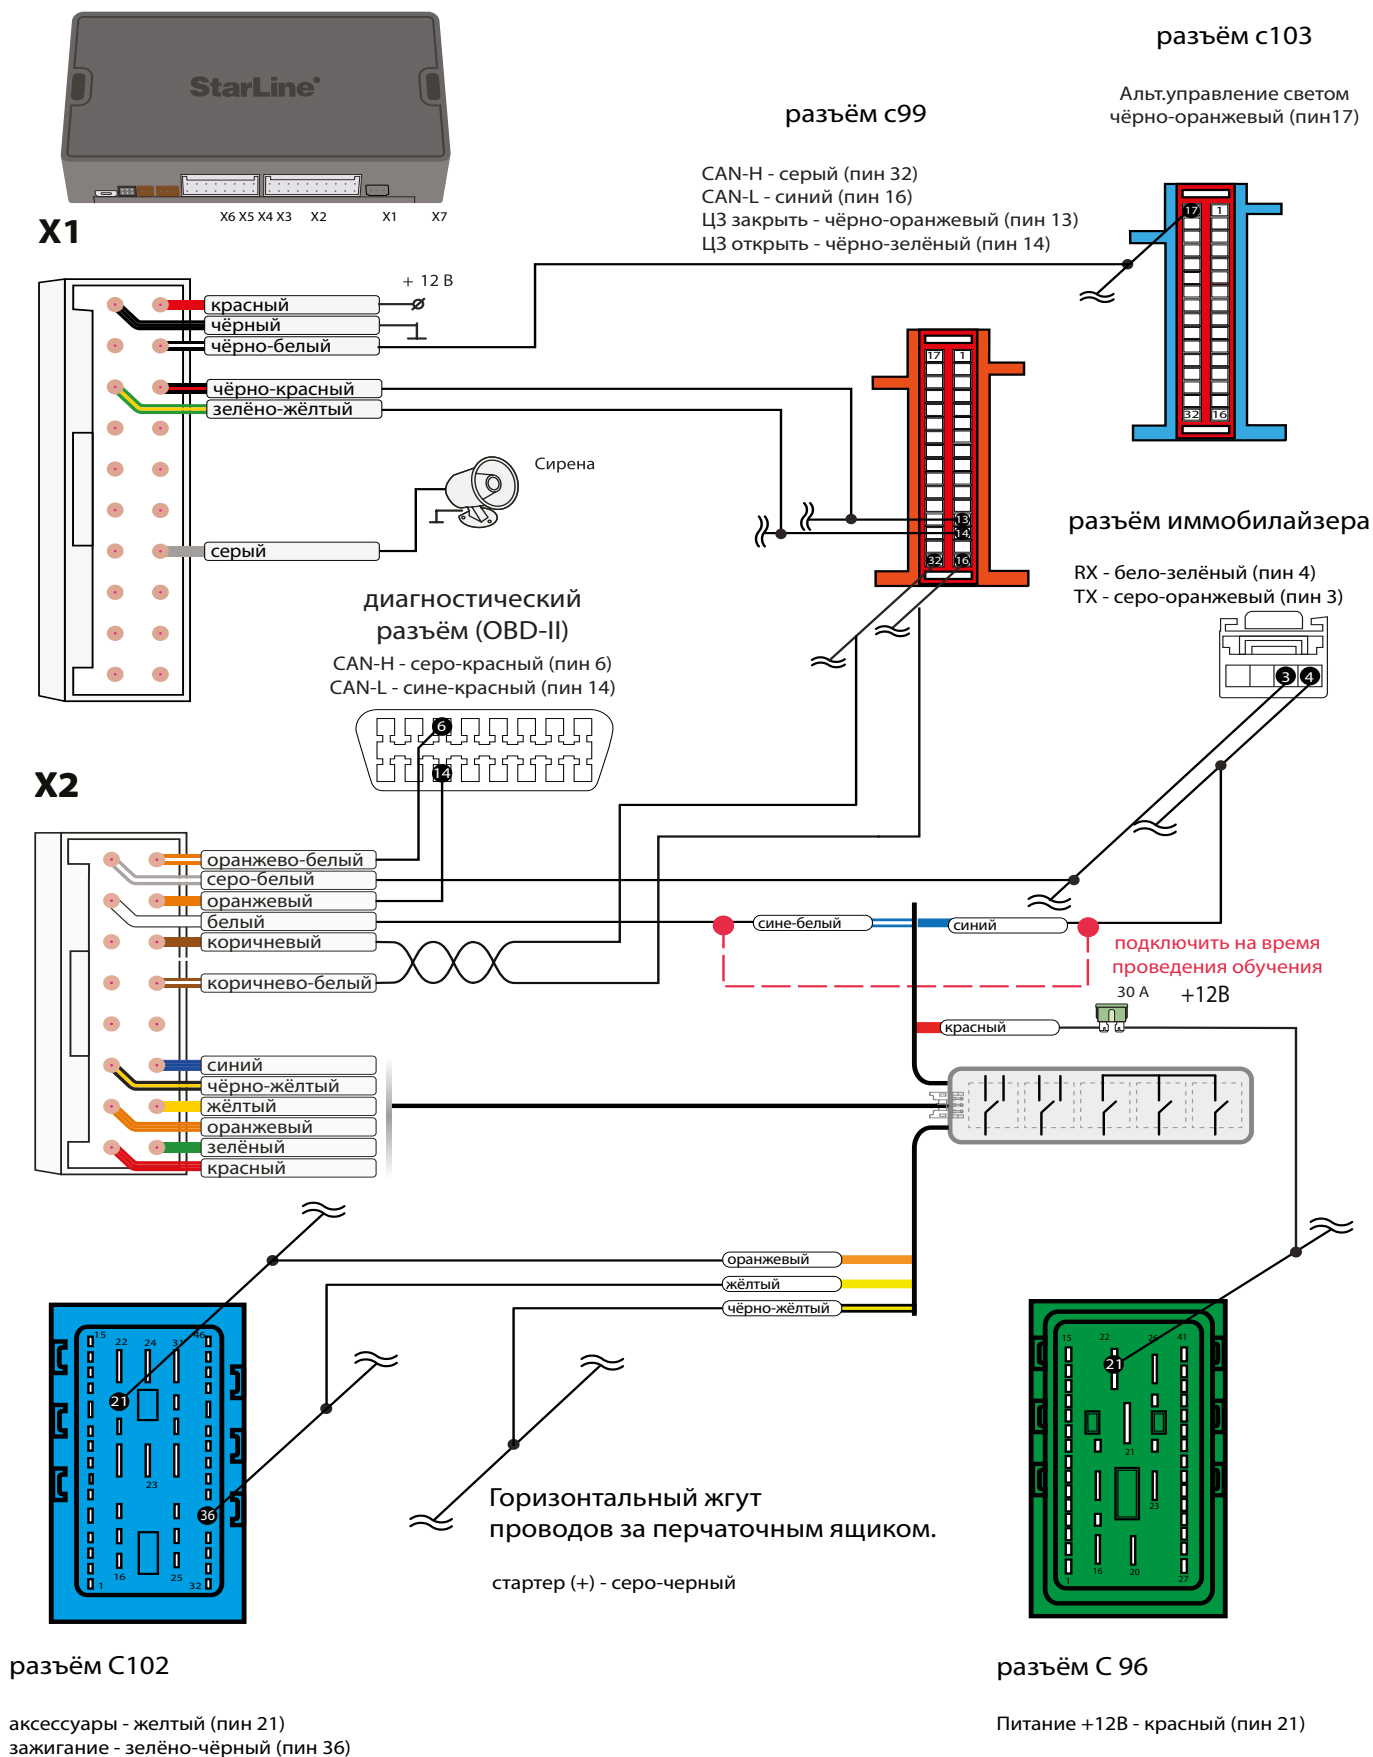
StarLine

X6 X5 X4 X3 X2 X1 X7

X1

разъём с103

Альт.управление светом
чёрно-оранжевый (пин17)

разъём с99

CAN-H - серый (пин 32)
CAN-L - синий (пин 16)
ЦЗ закрыть - чёрно-оранжевый (пин 13)
ЦЗ открыть - чёрно-зелёный (пин 14)

+ 12 В

красный
чёрный
чёрно-белый
чёрно-красный
зелёно-жёлтый

Сирена

серый

17 1 13 14 32 16

17 1 32 16

разъём иммобилайзера

RX - бело-зелёный (пин 4)
TX - серо-оранжевый (пин 3)

3 4

диагностический
разъём (OBD-II)

CAN-H - серо-красный (пин 6)
CAN-L - сине-красный (пин 14)

6 14

X2

оранжево-белый
серо-белый
оранжевый
белый
коричневый
коричнево-белый
синий
чёрно-жёлтый
жёлтый
оранжевый
зелёный
красный

сине-белый
синий

подключить на время
проведения обучения

30 А +12В

красный

оранжевый
жёлтый
чёрно-жёлтый

15 22 24 31 46 21 23 36 1 16 25 32

15 22 26 41 21 21 23 1 16 20 27

Горизонтальный жгут
проводов за перчаточным ящиком.

стартер (+) - серо-черный

разъём С102

аксессуары - желтый (пин 21)
зажигание - зелёно-чёрный (пин 36)

разъём С 96

Питание +12В - красный (пин 21)